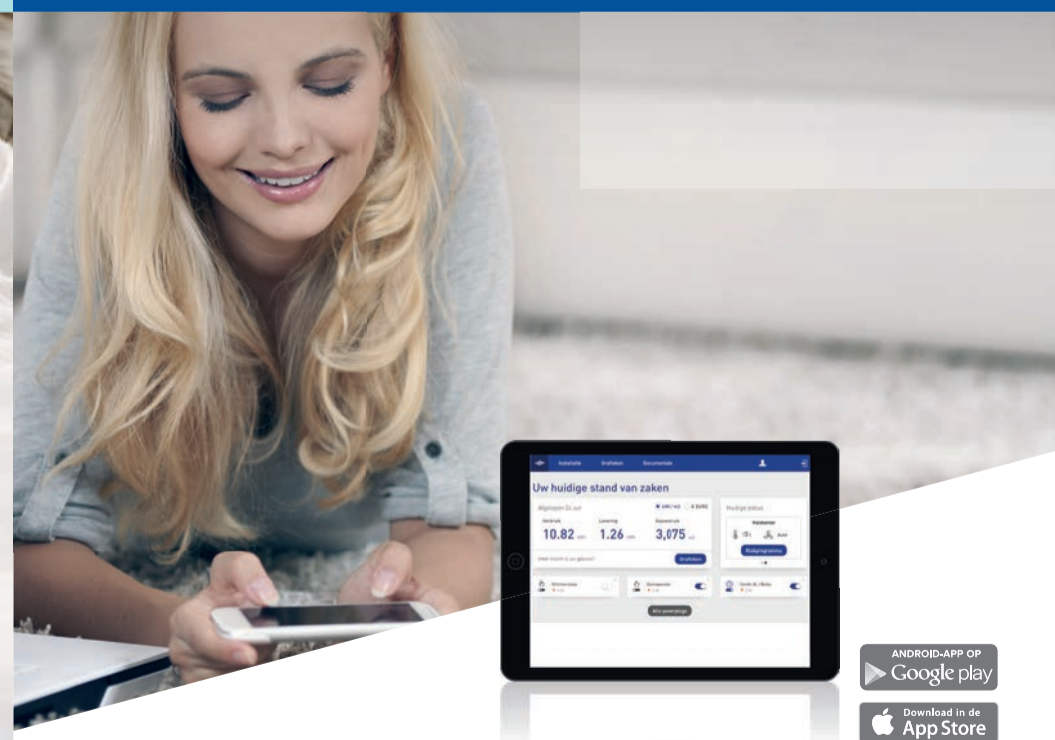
Installatie Grafieken Documentatie

Uw huidige stand van zaken

Afgelopen 24 uur

kWh/m3 EURO

Verbruik 10.82 kWh

Levering 1.26 kWh

Opwekking 3,075 m3

Grafieken

Huidige status

Huiskamer

Auto

Alle panelen

ANDROID-APP OP Google play

Download in de App Store